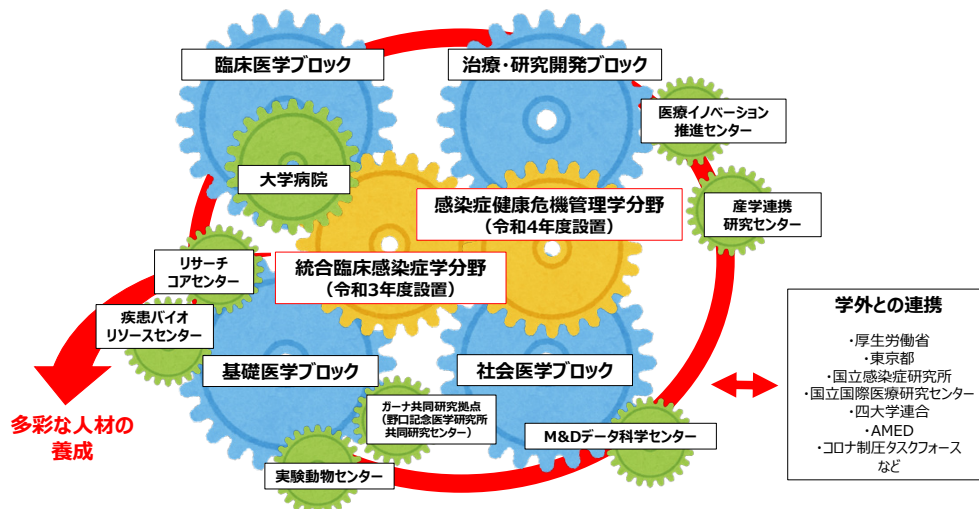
臨床医学ブロック

治療・研究開発ブロック

医療イノベーション推進センター

大学病院

感染症健康危機管理学分野
（令和4年度設置）

産学連携研究センター

リサーチコアセンター

統合臨床感染症学分野
（令和3年度設置）

疾患バイオリソースセンター

基礎医学ブロック

社会医学ブロック

ガーナ共同研究拠点
（野口記念医学研究所共同研究センター）

多彩な人材の養成

M&Dデータ科学センター

実験動物センター

学外との連携

・厚生労働省
・東京都
・国立感染症研究所
・国立国際医療研究センター
・四大学連合
・AMED
・コロナ制圧タスクフォース
など